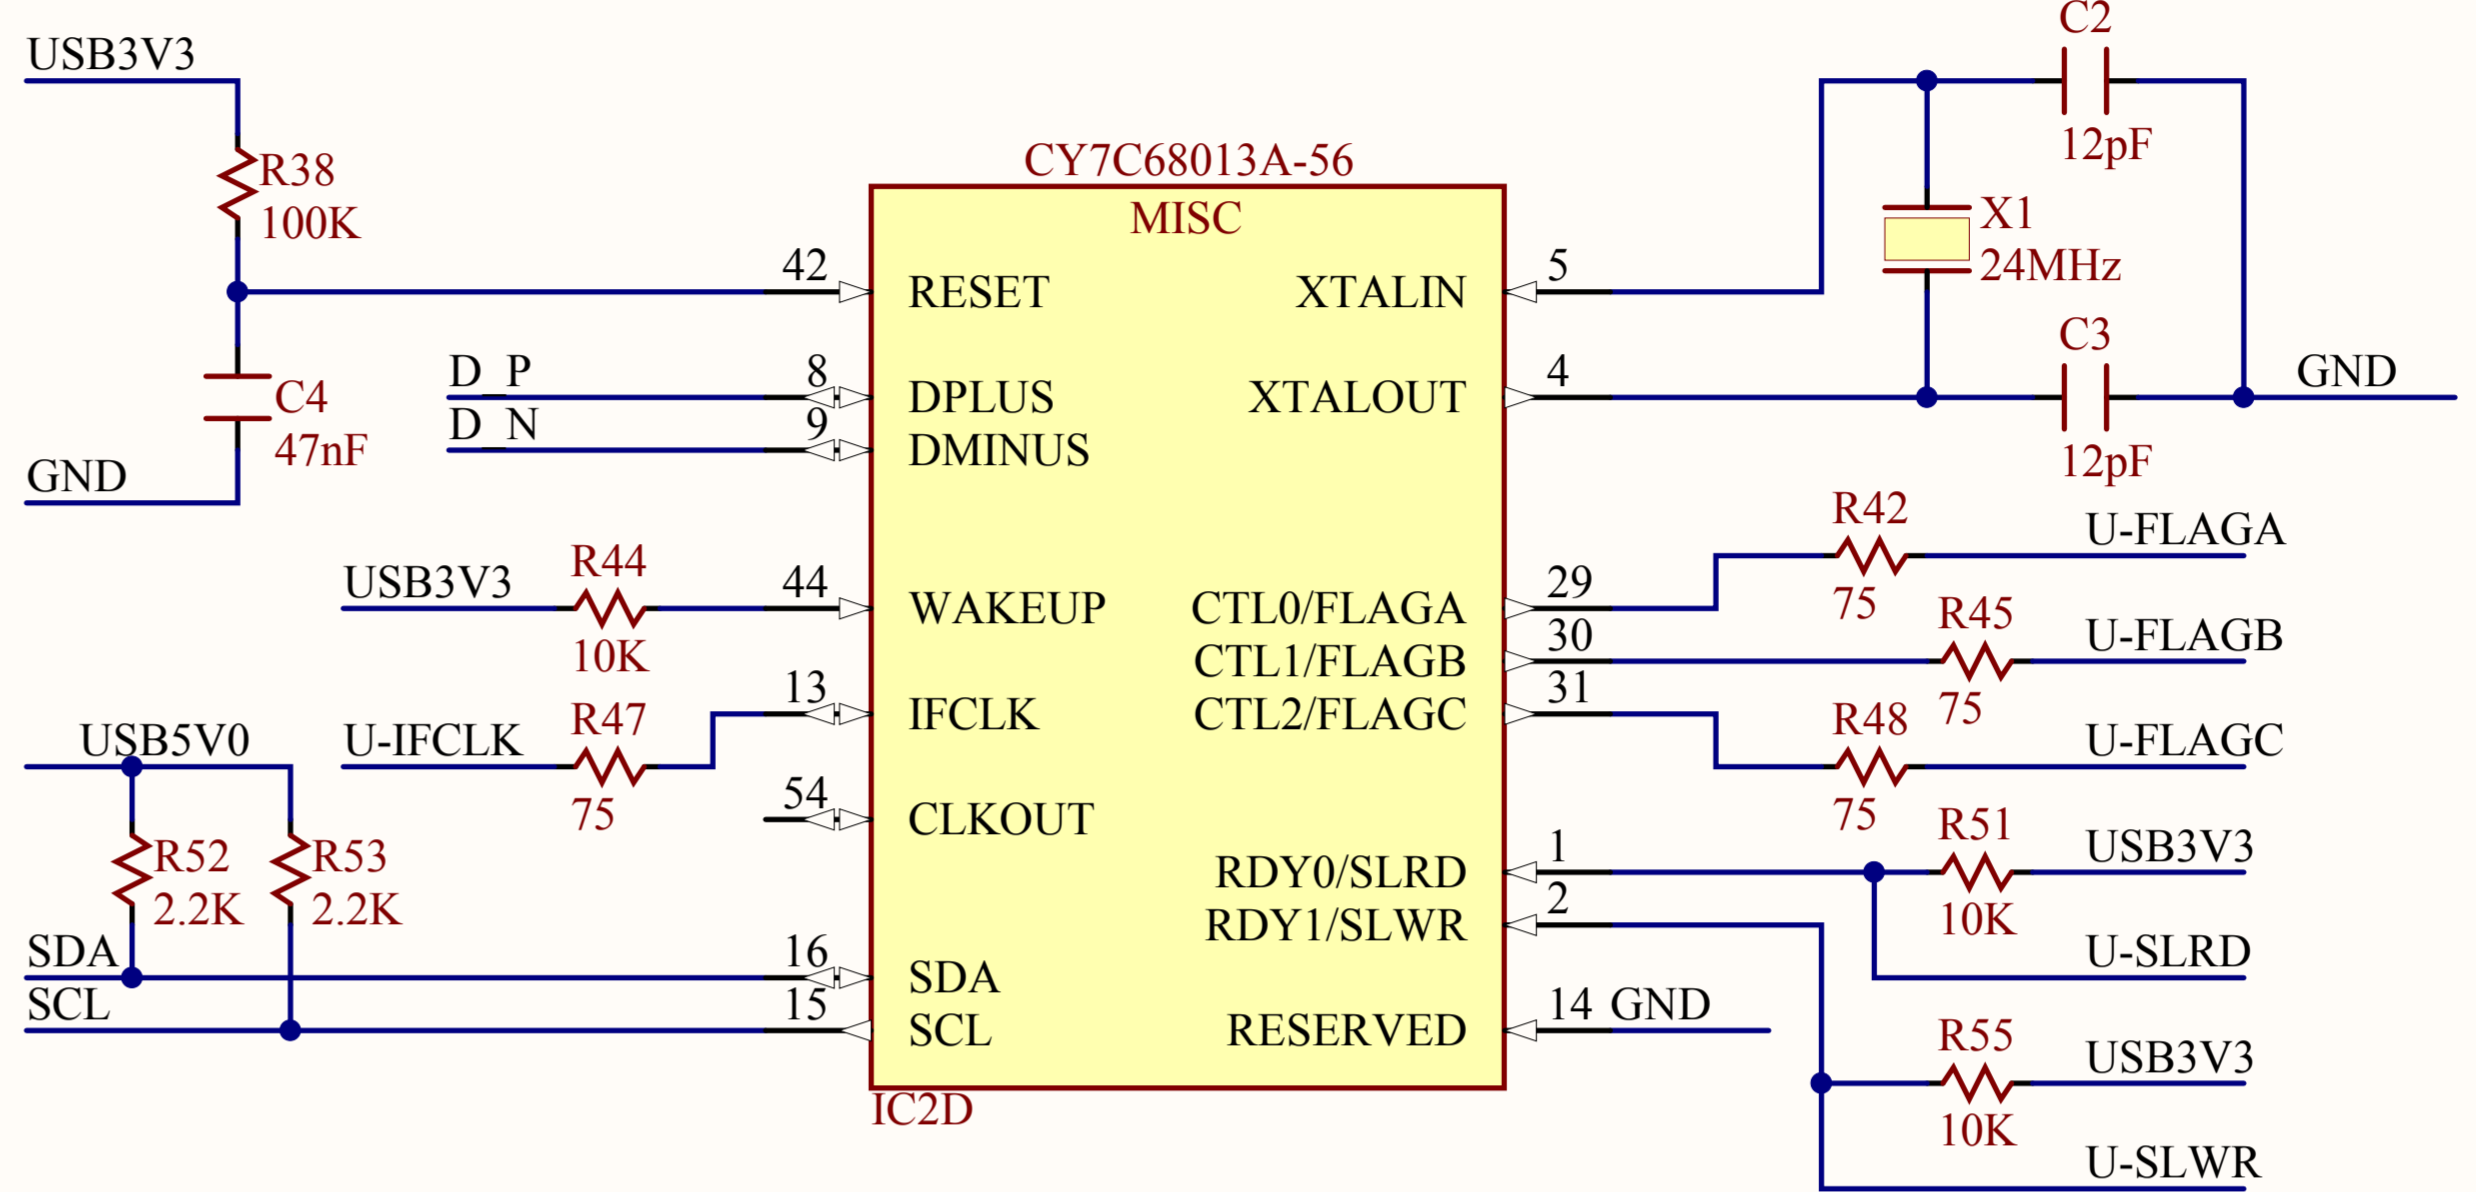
USB3V3
R38
100K
C4
47nF
GND
CY7C68013A-56
MISC
42
RESET
D_P
8
DPLUS
D_N
9
DMINUS
USB3V3
R44
10K
44
WAKEUP
13
IFCLK
U-IFCLK
R47
75
USB5V0
54
CLKOUT
R52
2.2K
R53
2.2K
SDA
16
SDA
SCL
15
SCL
IC2D
C2
12pF
X1
24MHz
5
XTALIN
C3
4
XTALOUT
12pF
GND
R42
U-FLAGA
29
CTL0/FLAGA
75
R45
U-FLAGB
30
CTL1/FLAGB
75
31
CTL2/FLAGC
R48
U-FLAGC
75
R51
USB3V3
1
RDY0/SLRD
10K
2
RDY1/SLWR
U-SLRD
14 GND
RESERVED
R55
USB3V3
10K
U-SLWR